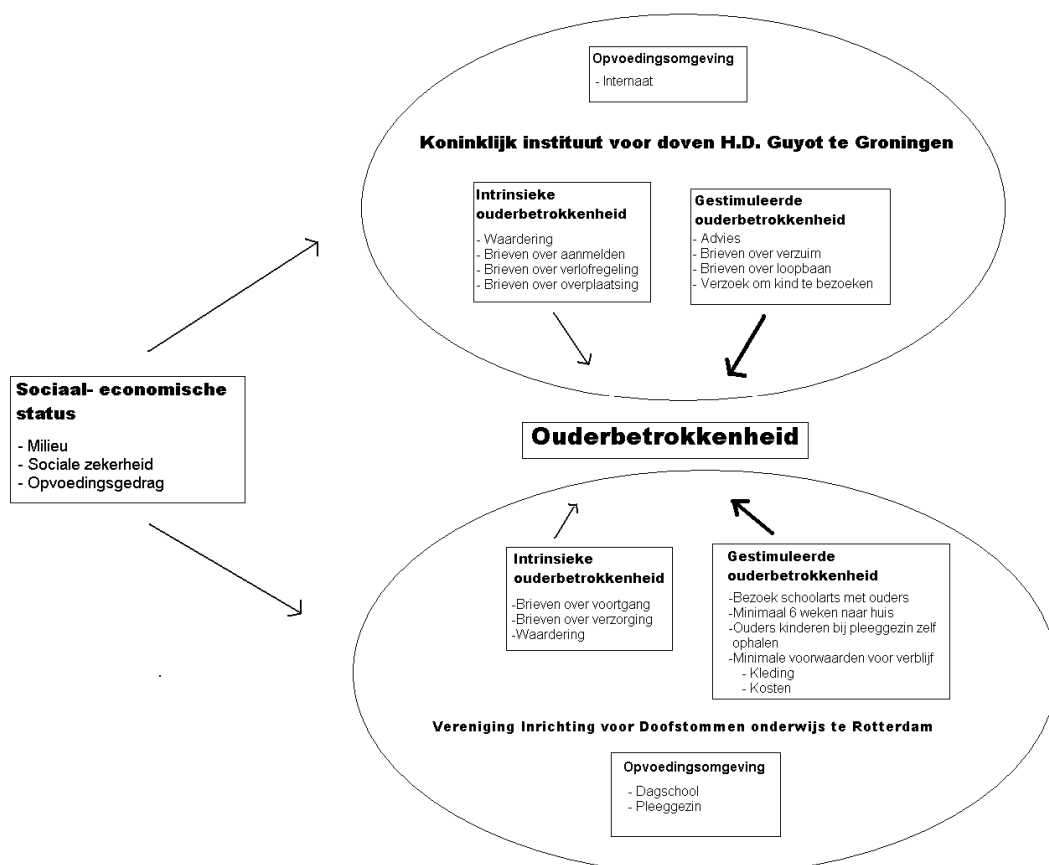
Opvoedingsomgeving
- Internaat

Koninklijk instituut voor doven H.D. Guyot te Groningen

Intrinsieke ouderbetrokkenheid
- Waardering
- Brieven over aanmelden
- Brieven over verlofregeling
- Brieven over overplaatsing

Gestimuleerde ouderbetrokkenheid
- Advies
- Brieven over verzuim
- Brieven over loopbaan
- Verzoek om kind te bezoeken

Sociaal- economische status
- Milieu
- Sociale zekerheid
- Opvoedingsgedrag

Ouderbetrokkenheid

Intrinsieke ouderbetrokkenheid
-Brieven over voortgang
-Brieven over verzorging
-Waardering

Gestimuleerde ouderbetrokkenheid
-Bezoek schoolarts met ouders
-Minimaal 6 weken naar huis
-Ouders kinderen bij pleeggezin zelf ophalen
-Minimale voorwaarden voor verblijf
- Kleding
- Kosten

Vereniging Inrichting voor Doofstommen onderwijs te Rotterdam

Opvoedingsomgeving
- Dagschool
- Pleeggezin